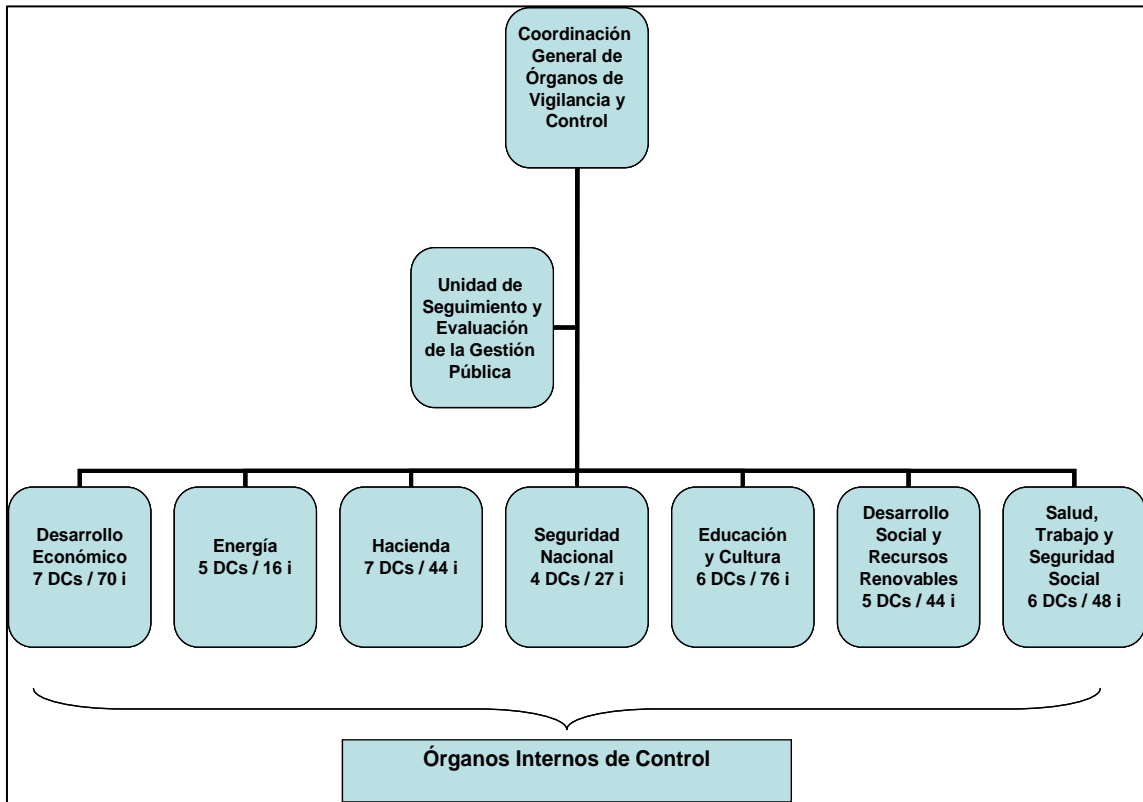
Coordinación General de Órganos de Vigilancia y Control

Unidad de Seguimiento y Evaluación de la Gestión Pública

Desarrollo Económico 7 DCs / 70 i

Energía 5 DCs / 16 i

Hacienda 7 DCs / 44 i

Seguridad Nacional 4 DCs / 27 i

Educación y Cultura 6 DCs / 76 i

Desarrollo Social y Recursos Renovables 5 DCs / 44 i

Salud, Trabajo y Seguridad Social 6 DCs / 48 i

Órganos Internos de Control